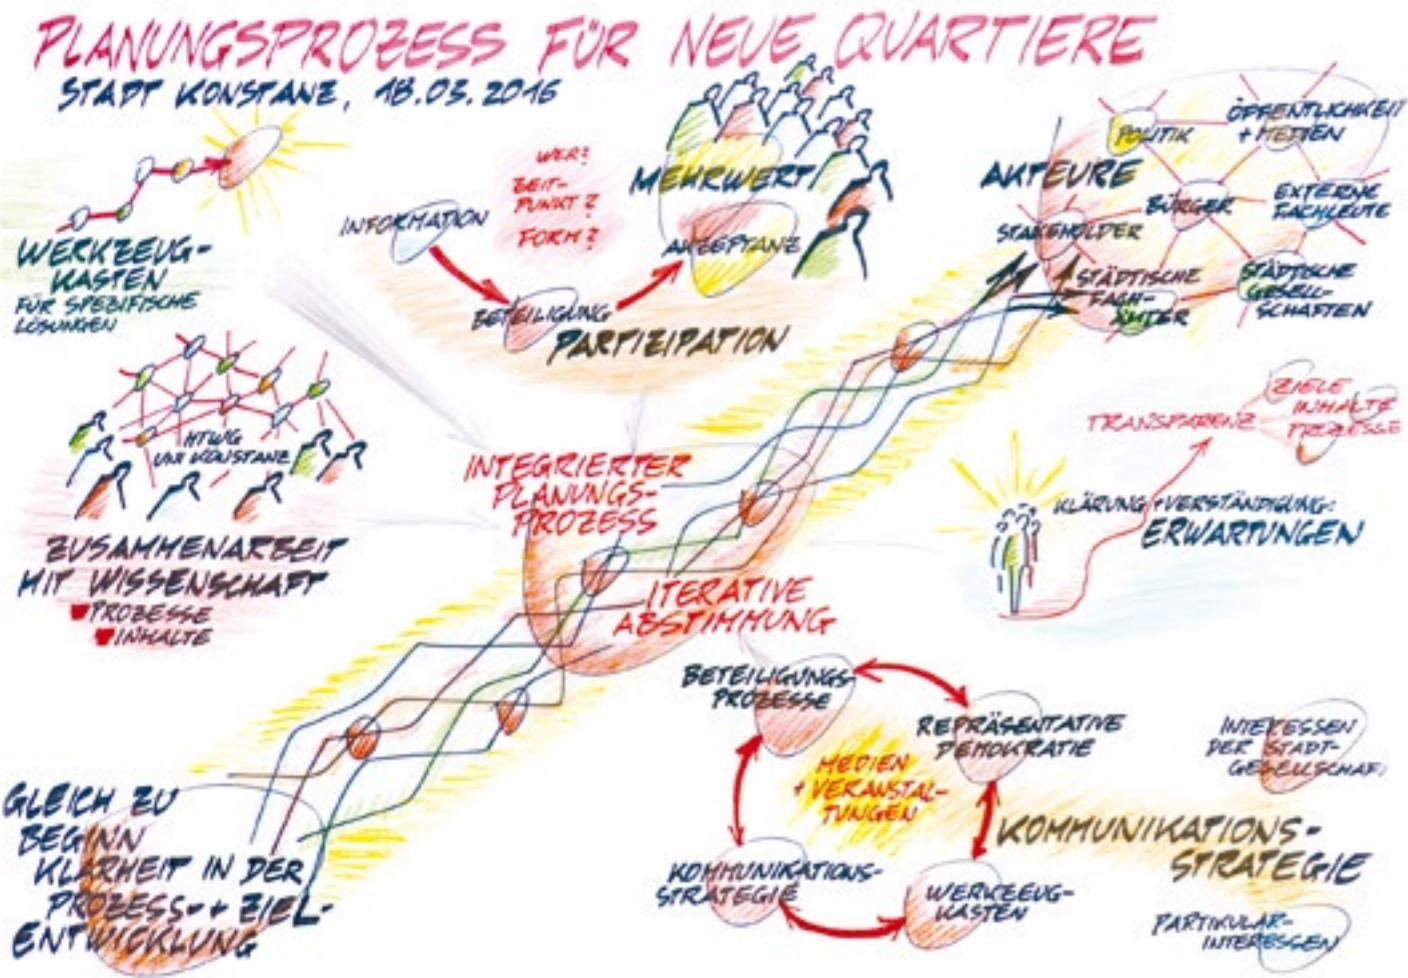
PLANUNGSPROZESS FÜR NEUE QUARTIERE
STADT KONSTANZ, 18.03.2016

WERKZEUG-KASTEN
FÜR SPEZIFISCHE LÖSUNGEN

INFORMATION
WER?
ZEIT-PUNKT?
FORM?
BETEILIGUNG
PARTIZIPATION
MEHRWERT
AKZEPTANZ

AKTEURE
POLITIK
ÖFFENTLICHKEIT + MEDIEN
STAKEHOLDER
BÜRGER
EXTERNE FACHLEUTE
STÄDTISCHE FACH-ÄMTER
STÄDTISCHE GESELL-SCHAFTEN

HTWG UNI KONSTANZ
ZUSAMMENARBEIT MIT WISSENSCHAFT
PROZESSE
INHALTE

INTEGRIERTER PLANUNGS-PROZESS
ITERATIVE ABSTIMMUNG

TRANSPARENZ
ZIELE
INHALTE
PROZESSE
KLÄRUNG + VERSTÄNDIGUNG:
ERWARTUNGEN

BETEILIGUNGS-PROZESSE
REPRÄSENTATIVE DEMOKRATIE
MEDIEN + VERANSTAL-TUNGEN
KOMMUNIKATIONS-STRATEGIE
WERKZEUG-KASTEN
INTERESSEN DER STADT-GESELLSCHAFT
KOMMUNIKATIONS-STRATEGIE
PARTIKULAR-INTERESSEN

GLEICH ZU BEGINN KLARHEIT IN DER PROZESS- + ZIEL-ENTWICKLUNG